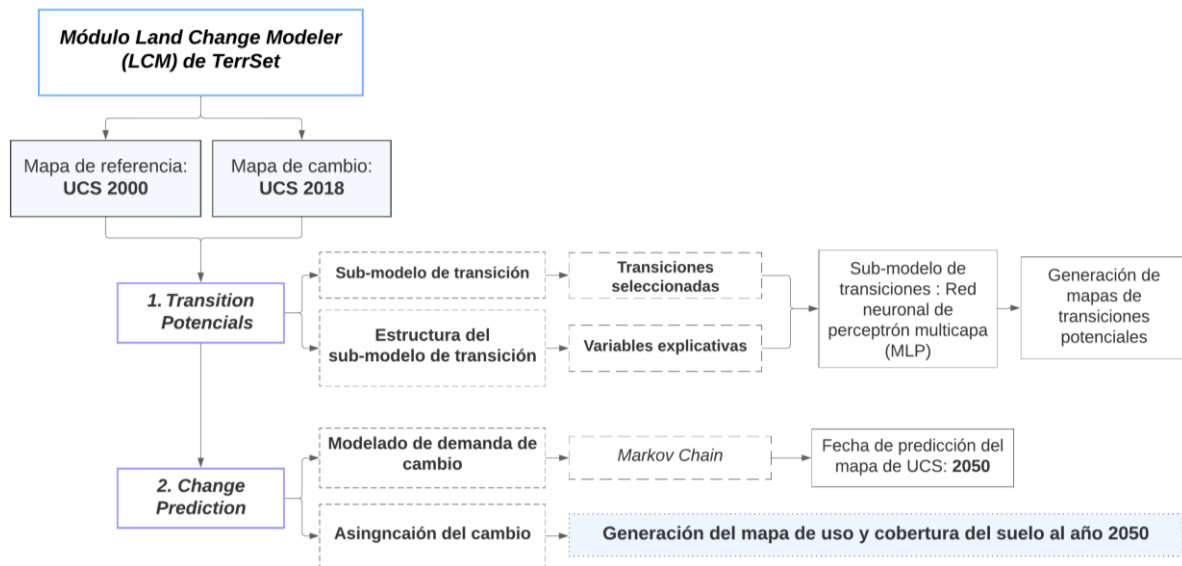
Módulo Land Change Modeler (LCM) de TerrSet

Mapa de referencia: UCS 2000

Mapa de cambio: UCS 2018

1. Transition Potencials

Sub-modelo de transición

Transiciones seleccionadas

Estructura del sub-modelo de transición

Variables explicativas

Sub-modelo de transiciones : Red neuronal de perceptrón multicapa (MLP)

Generación de mapas de transiciones potenciales

2. Change Prediction

Modelado de demanda de cambio

Markov Chain

Fecha de predicción del mapa de UCS: 2050

Asingncaión del cambio

Generación del mapa de uso y cobertura del suelo al año 2050